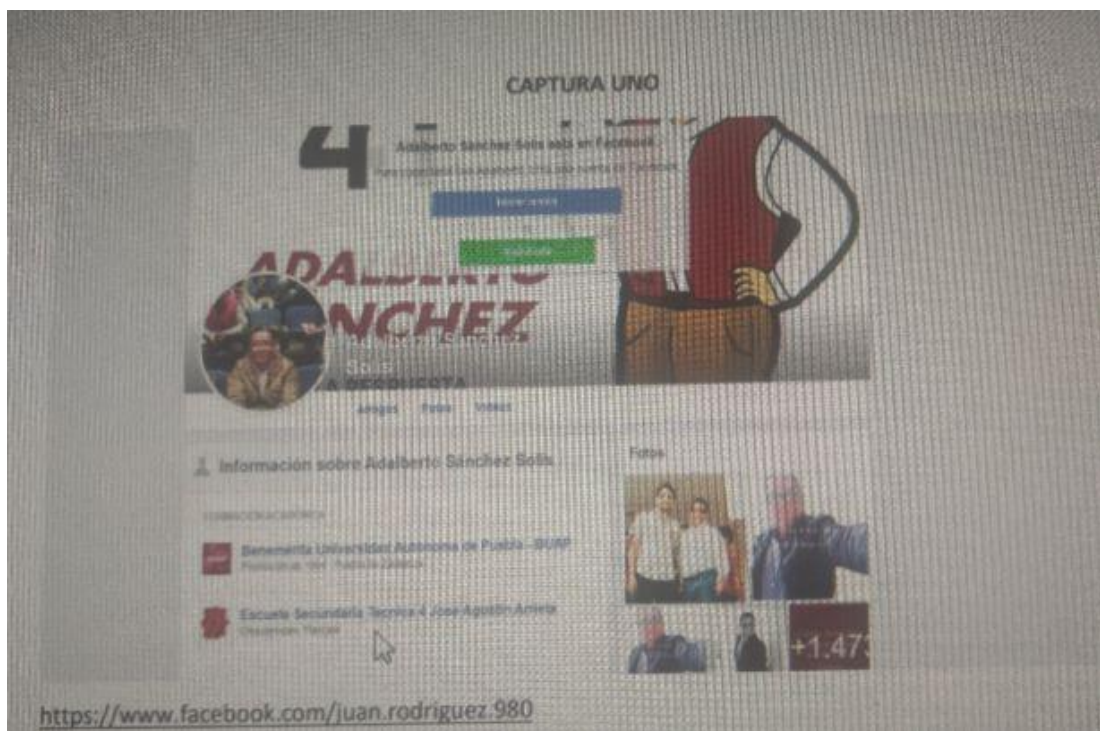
CAPTURA UNO

4

Adalberto Sánchez Solís está en Facebook.

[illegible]

Iniciar sesión

Registrarte

ADALBERTO
SÁNCHEZ

Adalberto Sánchez
Solís

LA RESPUESTA

Amigos   Fotos   Videos

Información sobre Adalberto Sánchez Solís

FORMACIÓN ACADÉMICA

Benemérita Universidad Autónoma de Puebla - BUAP
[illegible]

Escuela Secundaria Técnica 4 José Agustín Arrieta
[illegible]

Fotos

+1.47

https://www.facebook.com/juan.rodriguez.980